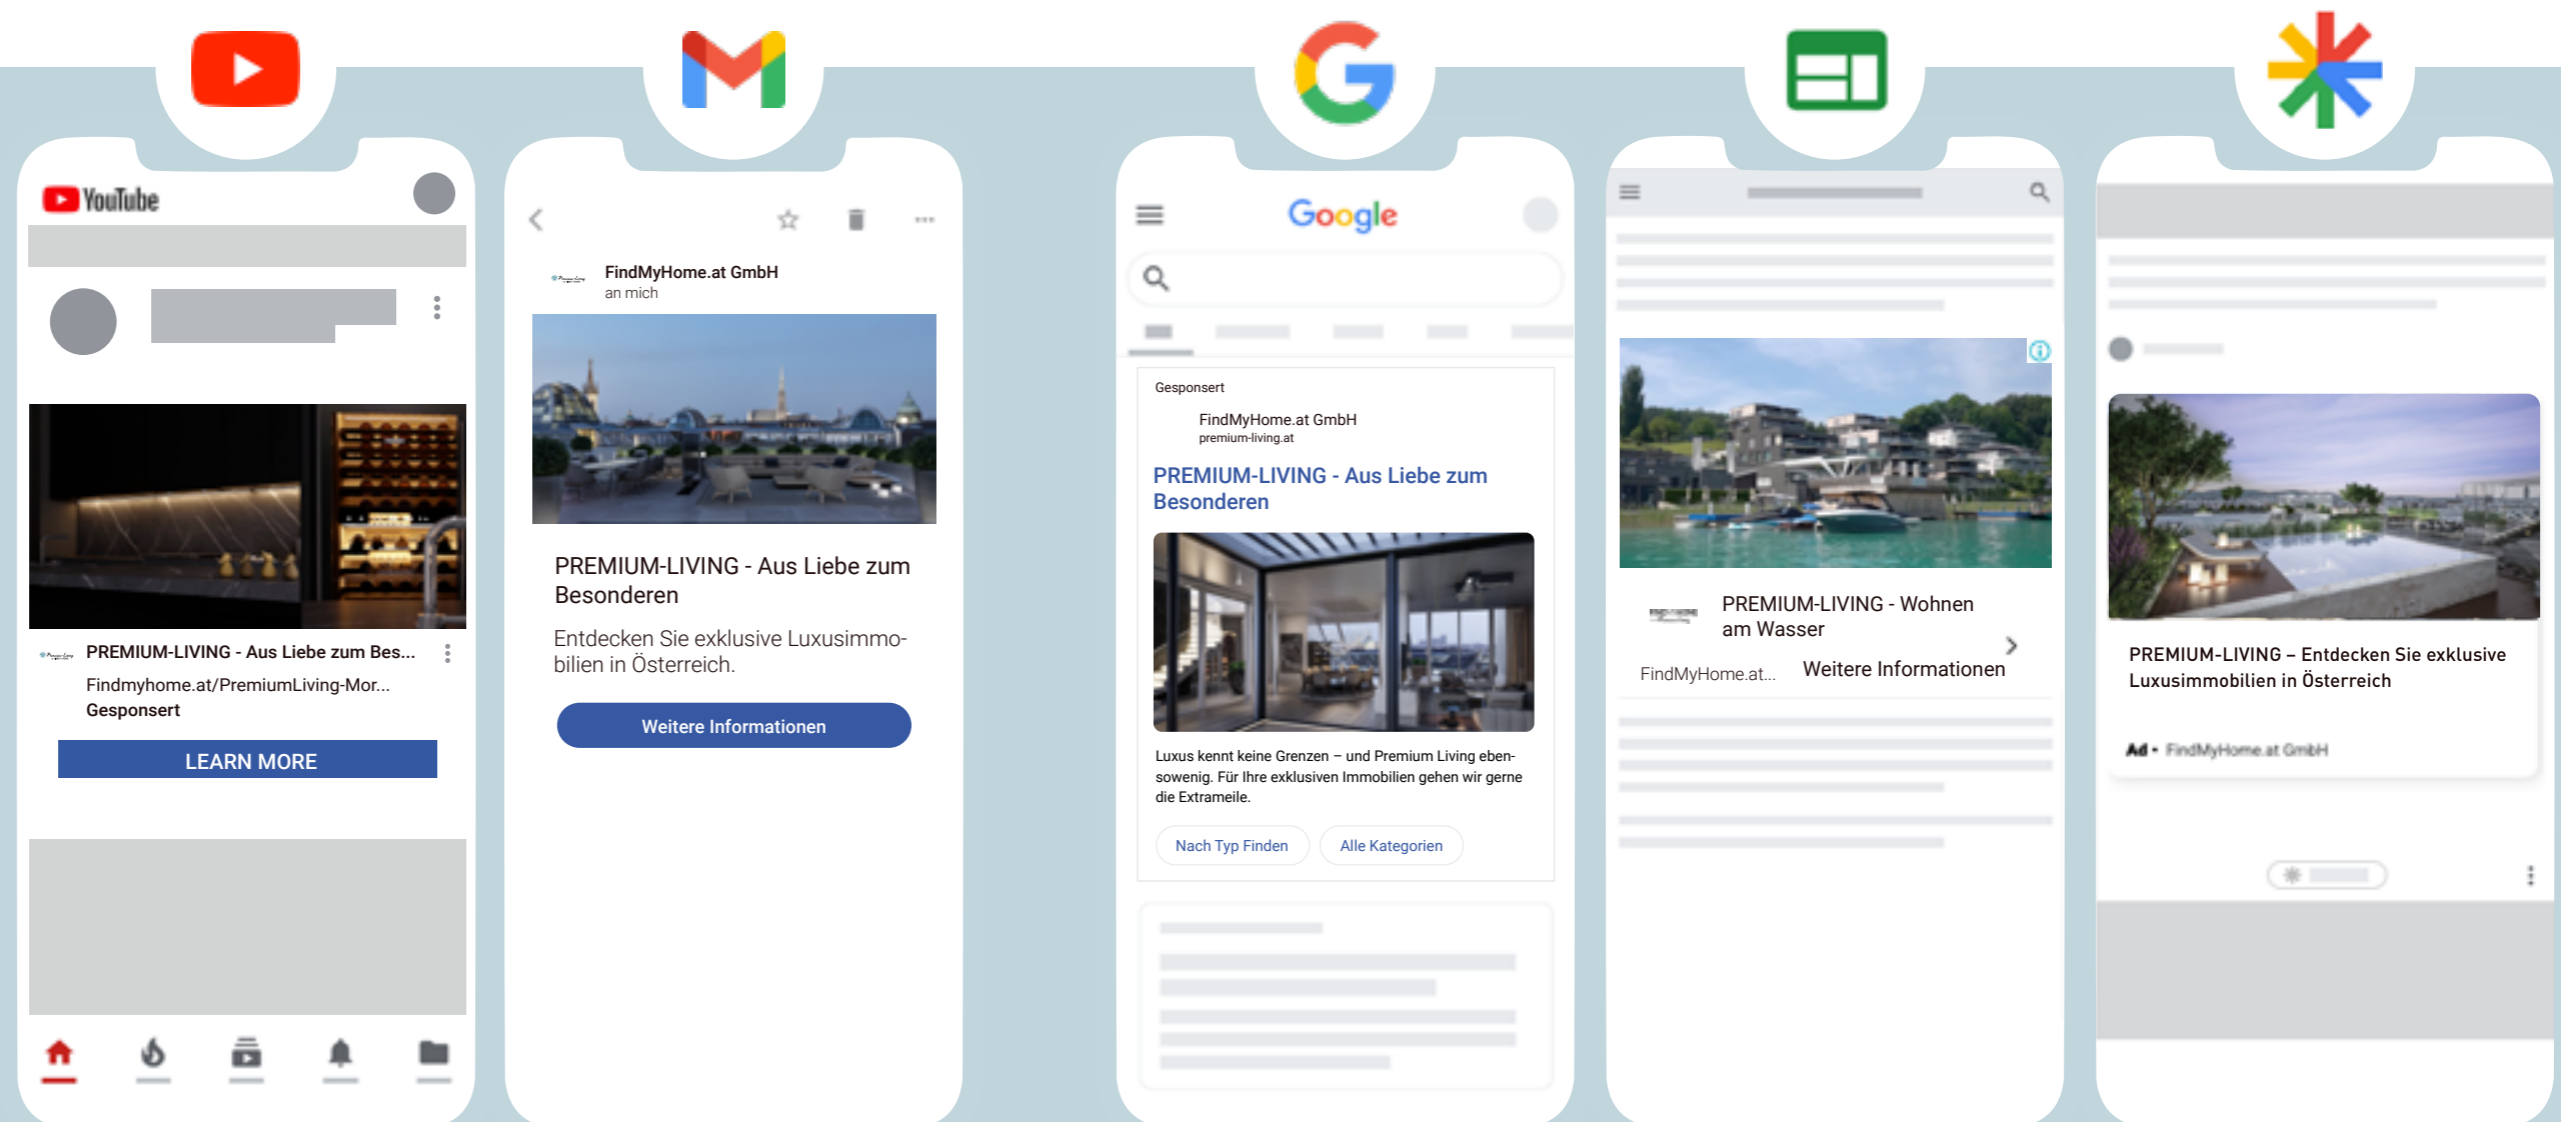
YouTube

PREMIUM-LIVING - Aus Liebe zum Bes...
Findmyhome.at/PremiumLiving-Mor...
Gesponsert

LEARN MORE

FindMyHome.at GmbH
an mich

PREMIUM-LIVING - Aus Liebe zum Besonderen

Entdecken Sie exklusive Luxusimmobilien in Österreich.

Weitere Informationen

Google

Gesponsert
FindMyHome.at GmbH
premium-living.at
PREMIUM-LIVING - Aus Liebe zum Besonderen

Luxus kennt keine Grenzen – und Premium Living ebensowenig. Für Ihre exklusiven Immobilien gehen wir gerne die Extrameile.

Nach Typ Finden
Alle Kategorien

PREMIUM-LIVING - Wohnen am Wasser
FindMyHome.at...
Weitere Informationen

PREMIUM-LIVING – Entdecken Sie exklusive Luxusimmobilien in Österreich

Ad • FindMyHome.at GmbH